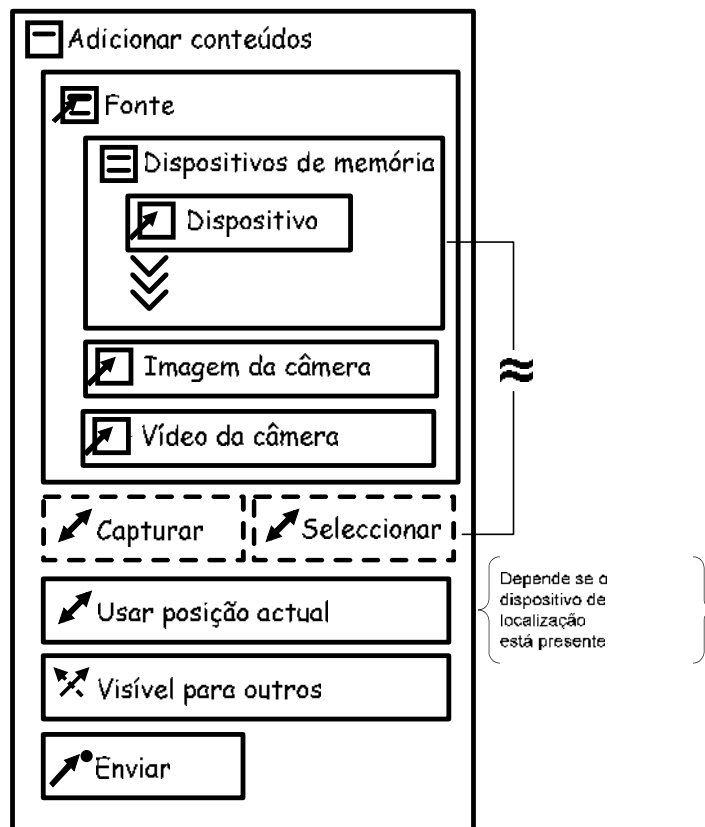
Adicionar conteúdos

Fonte

Dispositivos de memória

Dispositivo

Imagem da câmera

Vídeo da câmera

≈

Capturar

Seleccionar

Depende se o dispositivo de localização está presente

Usar posição actual

Visível para outros

Enviar